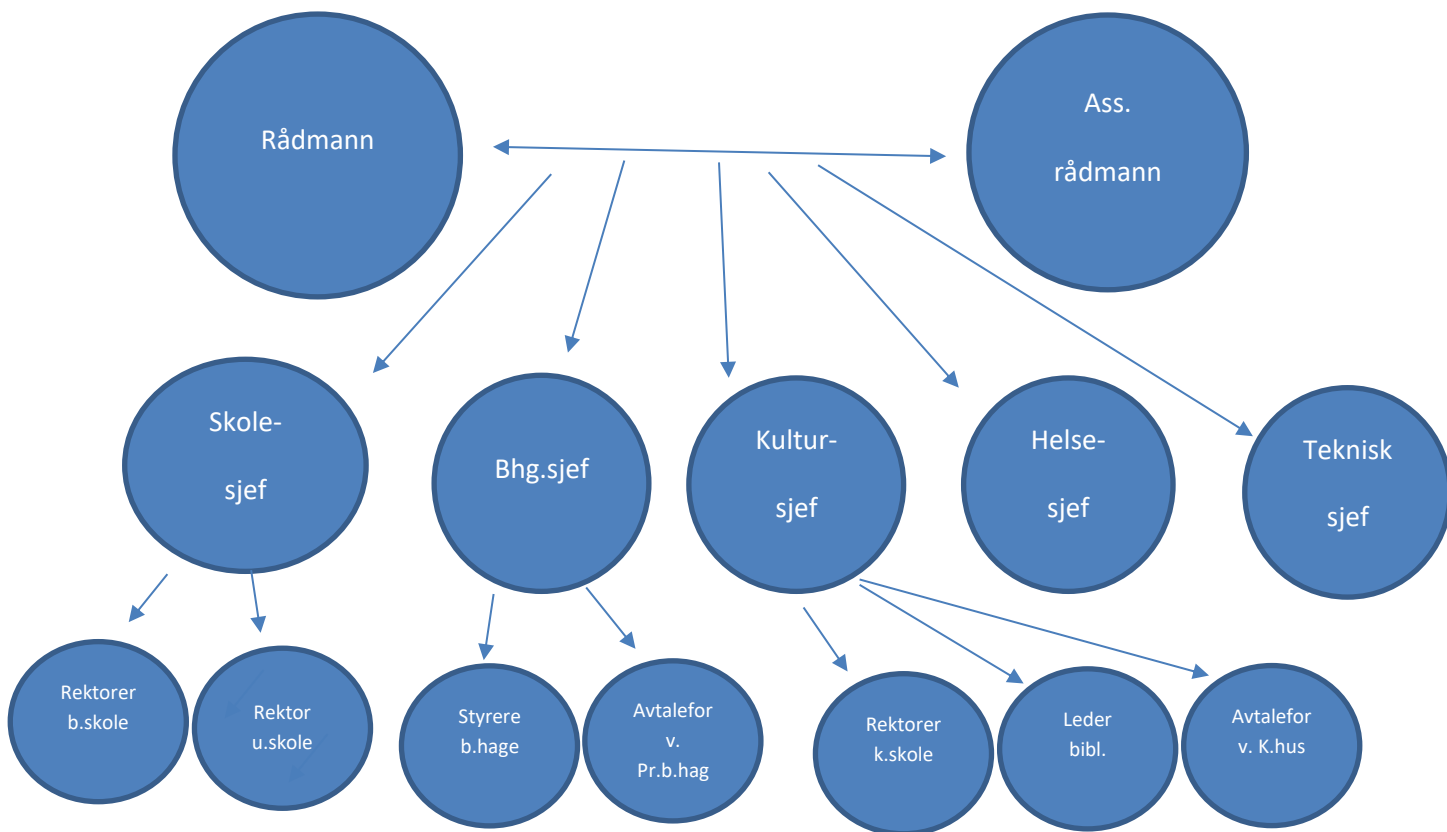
Rådmann

Ass. rådmann

Skole- sjef

Bhg.sjef

Kultur- sjef

Helse- sjef

Teknisk sjef

Rektorer b.skole

Rektor u.skole

Styrere b.hage

Avtalefor v. Pr.b.hag

Rektorer k.skole

Leder bibl.

Avtalefor v. K.hus